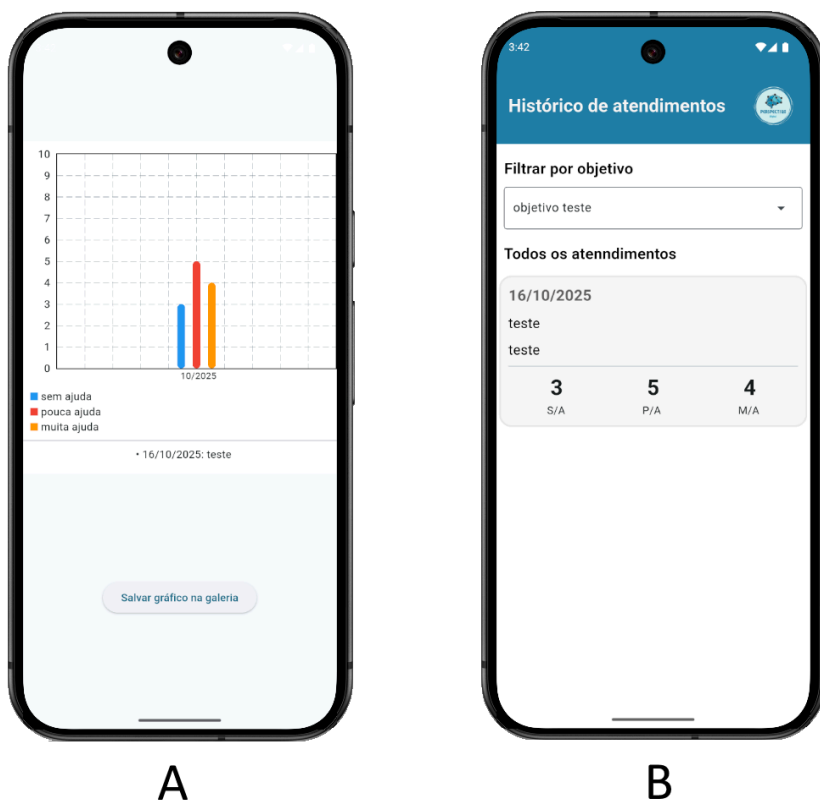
10
9
8
7
6
5
4
3
2
1
0
10/2025

sem ajuda
pouca ajuda
muita ajuda

• 16/10/2025: teste

Salvar gráfico na galeria

A

3:42

Histórico de atendimentos

Filtrar por objetivo

objetivo teste

Todos os atenndimentos

16/10/2025
teste
teste

| 3 | 5 | 4 |
|---|---|---|
| S/A | P/A | M/A |

B